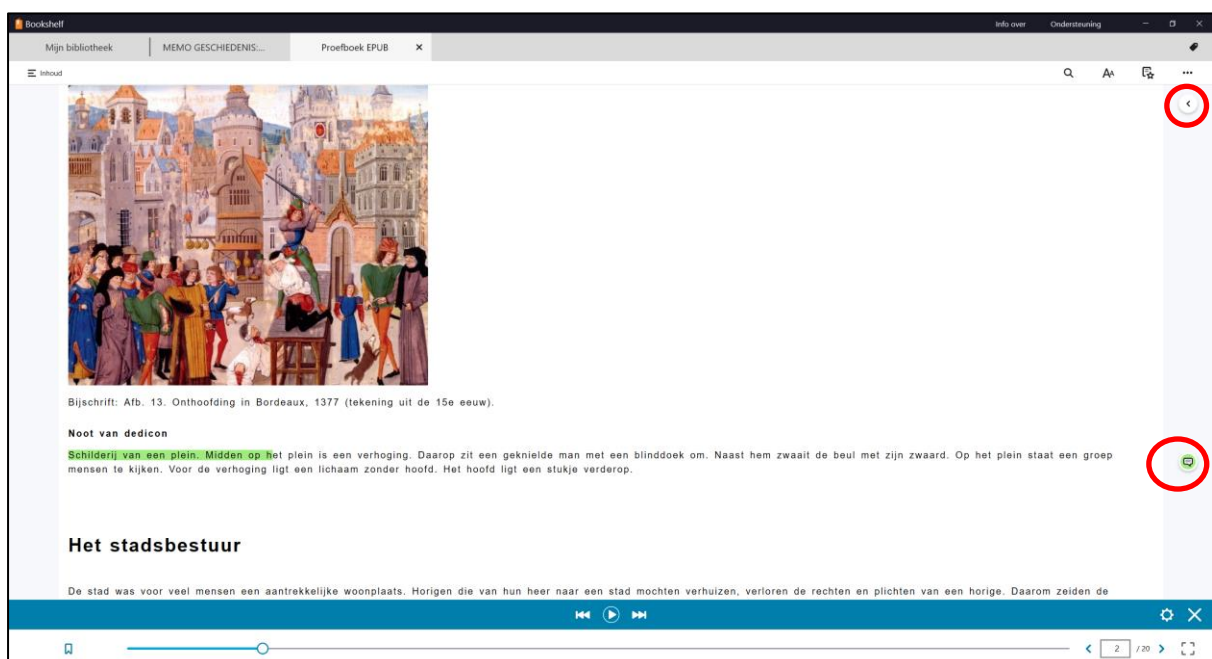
Bookshelf

Info over Ondersteuning

Mijn bibliotheek

MEMO GESCHIEDENIS:...

Proefboek EPUB

Inhoud

Bijschrift: Afb. 13. Onthoofding in Bordeaux, 1377 (tekening uit de 15e eeuw).

Noot van dedicon

Schilderij van een plein. Midden op het plein is een verhoging. Daarop zit een geknielde man met een blinddoek om. Naast hem zwaait de beul met zijn zwaard. Op het plein staat een groep mensen te kijken. Voor de verhoging ligt een lichaam zonder hoofd. Het hoofd ligt een stukje verderop.

Het stadsbestuur

De stad was voor veel mensen een aantrekkelijke woonplaats. Horigen die van hun heer naar een stad mochten verhuizen, verloren de rechten en plichten van een horige. Daarom zeiden de

2 / 20